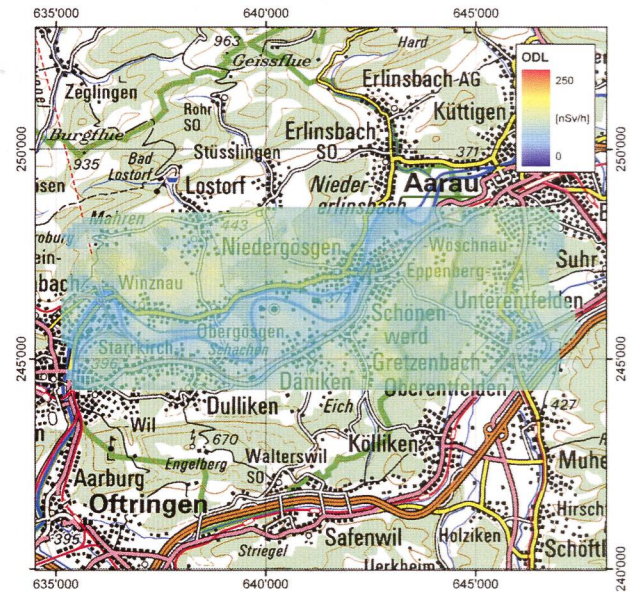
635'000
640'000
645'000
963
Hard
Geissflue
ODL
250
[nSv/h]
0
Zeglingen
Erlinsbach AG
Rohr SO
Küttigen
Burgflue
Erlinsbach SO
935
Stüsslingen
371
250'000
250'000
Bad Lostorf
isen
Lostorf
Nieder-erlinsbach
Aarau
Mahren
443
robur
Niedergösgen
Wöschnau
ein-
Eppenberg-
Suhr
bach
Winznau
Unterentfelden
Schönen werd
Obergösgen
Starrkirch
Schachen
396
Gretzenbach
245'000
245'000
Däniken
Oberentfelden
Eich
427
Wil
Dulliken
670
Kölliken
Engelberg
Muhe
Aarburg
Walterswil SO
Oftringen
Hirsch
395
Safenwil
Striegel
Holziken
Schöftl
Uerkheim
635'000
640'000
645'000
240'000